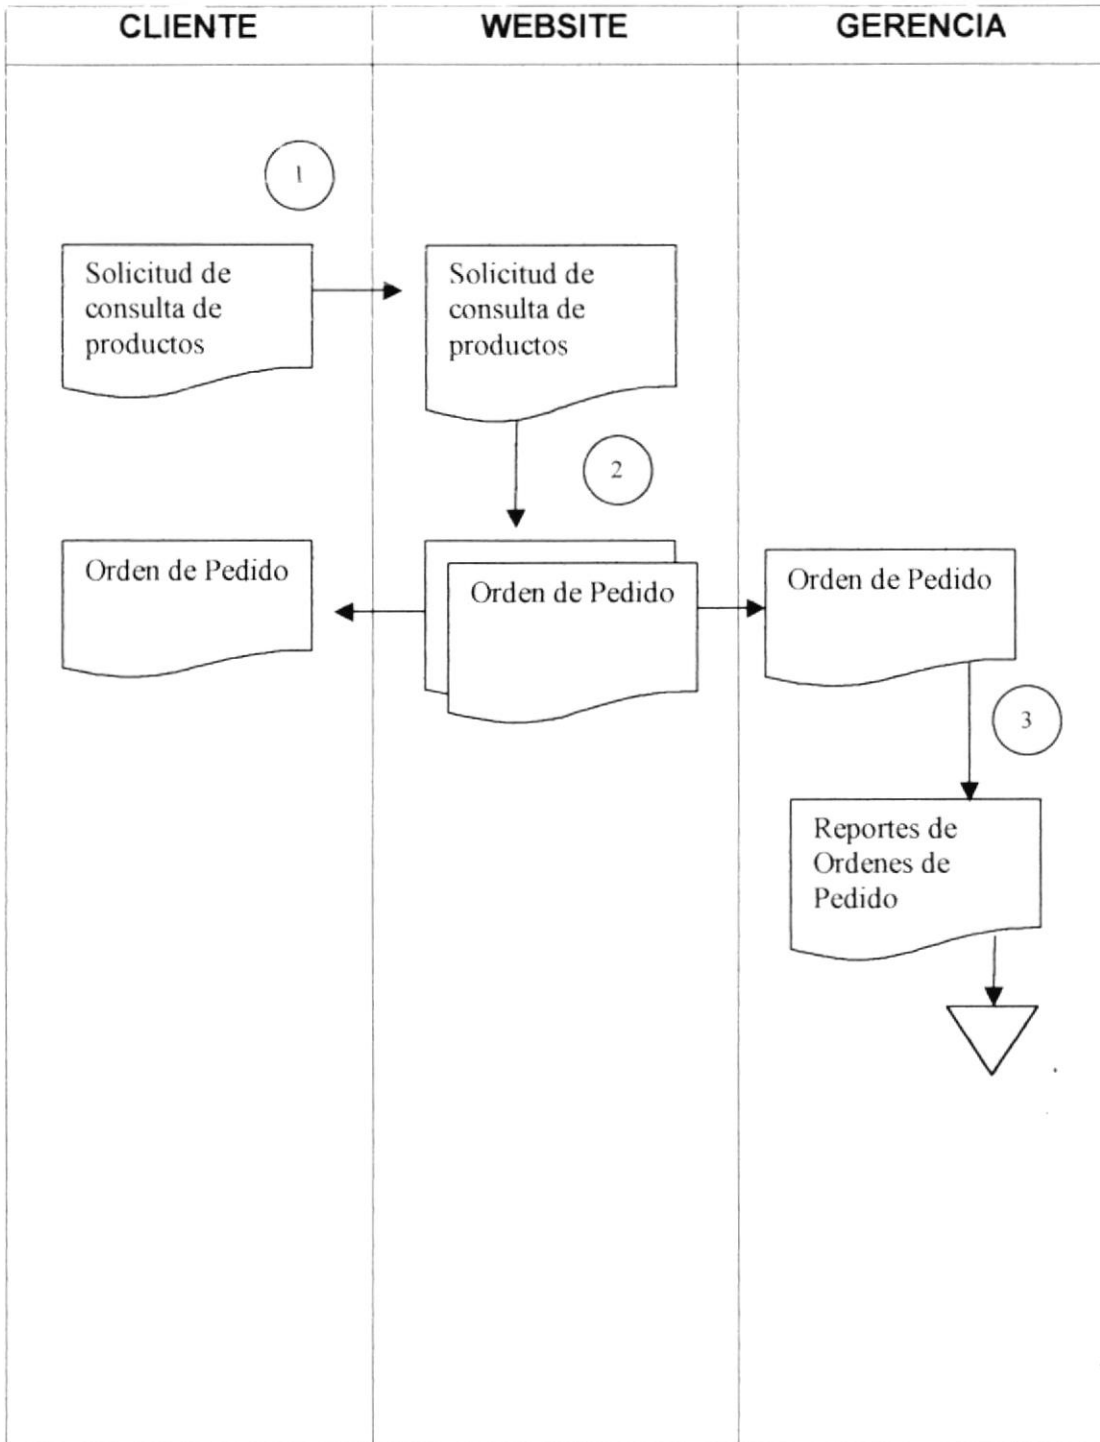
| CLIENTE | WEBSITE | GERENCIA |
|---|---|---|

1

Solicitud de consulta de productos

Solicitud de consulta de productos

2

Orden de Pedido

Orden de Pedido

Orden de Pedido

3

Reportes de Ordenes de Pedido